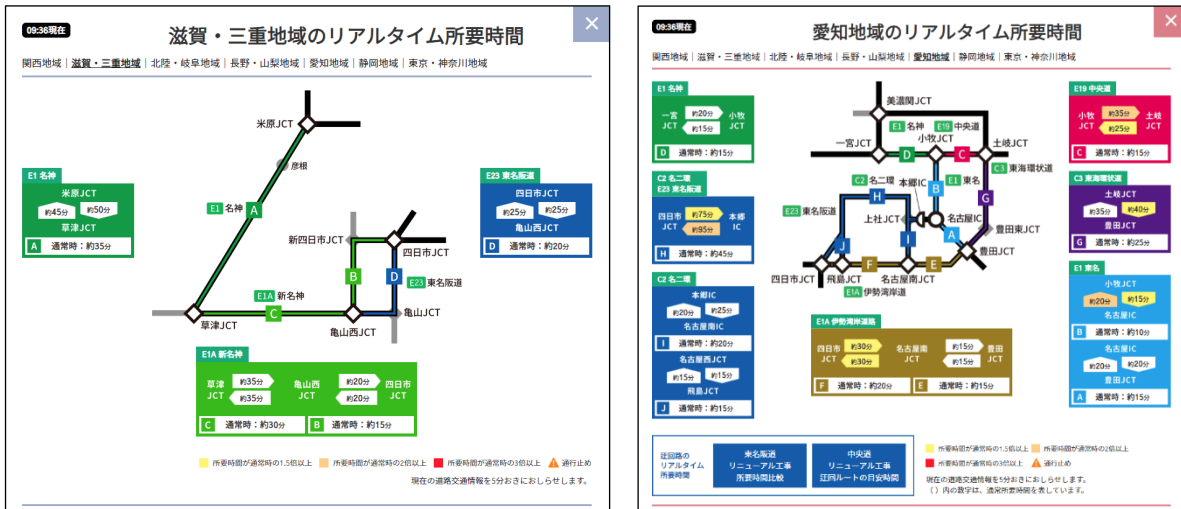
09:36現在

滋賀・三重地域のリアルタイム所要時間

×

関西地域 | 滋賀・三重地域 | 北陸・岐阜地域 | 長野・山梨地域 | 愛知地域 | 静岡地域 | 東京・神奈川地域

米原JCT
彦根
E1 名神
A
新四日市JCT
四日市JCT
B
D
E23 東名阪道
E1A 新名神
草津JCT
C
亀山西JCT
亀山JCT

E1 名神
米原JCT
約45分
約50分
草津JCT
A 通常時：約35分

E23 東名阪道
四日市JCT
約25分
約25分
亀山西JCT
D 通常時：約20分

E1A 新名神
草津JCT
約35分
約35分
亀山西JCT
約20分
約20分
四日市JCT
C 通常時：約30分
B 通常時：約15分

所要時間が通常時の1.5倍以上
所要時間が通常時の2倍以上
所要時間が通常時の3倍以上
通行止め
現在の道路交通情報を5分おきにおしらせします。

09:36現在

愛知地域のリアルタイム所要時間

×

関西地域 | 滋賀・三重地域 | 北陸・岐阜地域 | 長野・山梨地域 | 愛知地域 | 静岡地域 | 東京・神奈川地域

美濃関JCT
E1 名神
E19 中央道
小牧JCT
一宮JCT
D
C
土岐JCT
C3 東海環状道
C2 名二環
H
本郷IC
B
E1 東名
G
E23 東名阪道
上社JCT
I
名古屋IC
A
豊田東JCT
J
豊田JCT
四日市JCT
飛島JCT
F
名古屋南JCT
E
E1A 伊勢湾岸道

E1 名神
一宮JCT
約20分
約15分
小牧JCT
D 通常時：約15分

C2 名二環
E23 東名阪道
四日市JCT
約75分
約85分
本郷IC
H 通常時：約45分

C2 名二環
本郷IC
約20分
約25分
名古屋南IC
I 通常時：約20分
名古屋西JCT
約15分
約15分
飛島JCT
J 通常時：約15分

E1A 伊勢湾岸道路
四日市JCT
約30分
約30分
名古屋南JCT
約15分
約15分
豊田JCT
F 通常時：約20分
E 通常時：約15分

E19 中央道
小牧JCT
約35分
約25分
土岐JCT
C 通常時：約15分

C3 東海環状道
土岐JCT
約35分
約40分
豊田JCT
G 通常時：約25分

E1 東名
小牧JCT
約20分
約15分
名古屋IC
B 通常時：約10分
名古屋IC
約20分
約15分
豊田JCT
A 通常時：約15分

迂回路のリアルタイム所要時間
東名阪道 リニューアル工事 所要時間比較
中央道 リニューアル工事 迂回ルートの目安時間

所要時間が通常時の1.5倍以上
所要時間が通常時の2倍以上
所要時間が通常時の3倍以上
通行止め
現在の道路交通情報を5分おきにおしらせします。
（ ）内の数字は、通常所要時間を表しています。